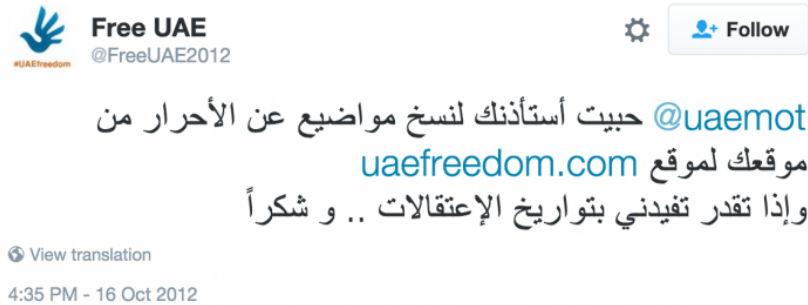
#UAEfreedom

Free UAE
@FreeUAE2012

Follow

@uaemot حبيت أستأذنك لنسخ مواضيع عن الأحرار من موقعك لموقع uaefreedom.com
وإذا تقدر تفيدني بتواريخ الإعتقالات .. و شكراً

View translation

4:35 PM - 16 Oct 2012